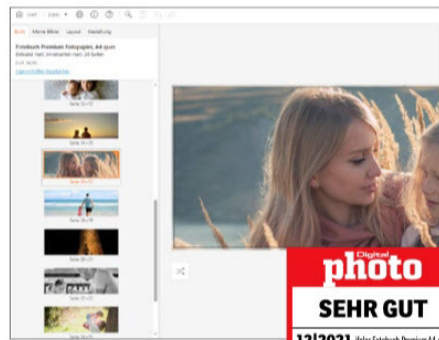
Buch Meine Bilder Layout Gestaltung

Fotobuch Premium Fotopapier, A4 quer

Einband: Hart, Innenseiten matt, 26 Seiten

Seite 12 + 13

Seite 14 + 15

Seite 16 + 17

Seite 18 + 19

Seite 20 + 21

Seite 22 + 23

Digital
photo

SEHR GUT

12|2021 ifolor Fotobuch Premium A4 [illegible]